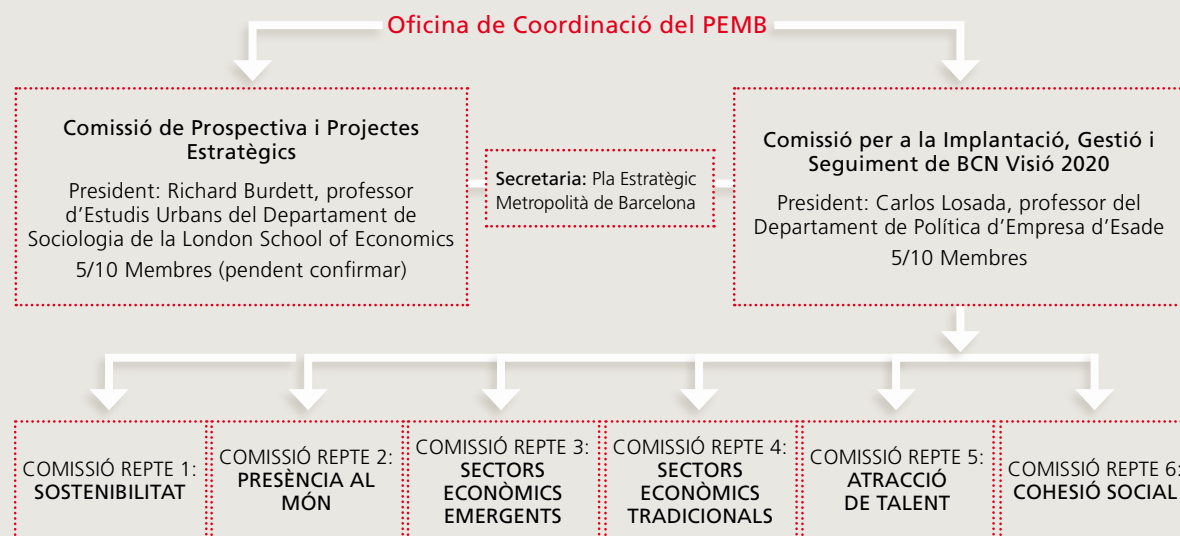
Oficina de Coordinació del PEMB

Comissió de Prospectiva i Projectes Estratègics

President: Richard Burdett, professor d'Estudis Urbans del Department de Sociologia de la London School of Economics

5/10 Membres (pendent confirmar)

Secretaria: Pla Estratègic Metropolità de Barcelona

Comissió per a la Implantació, Gestió i Seguiment de BCN Visió 2020

President: Carlos Losada, professor del Departament de Política d'Empresa d'Esade

5/10 Membres

COMISSIÓ REPTE 1: SOSTENIBILITAT

COMISSIÓ REPTE 2: PRESÈNCIA AL MÓN

COMISSIÓ REPTE 3: SECTORS ECONÒMICS EMERGENTS

COMISSIÓ REPTE 4: SECTORS ECONÒMICS TRADICIONALS

COMISSIÓ REPTE 5: ATRACCIÓ DE TALENT

COMISSIÓ REPTE 6: COHESIÓ SOCIAL